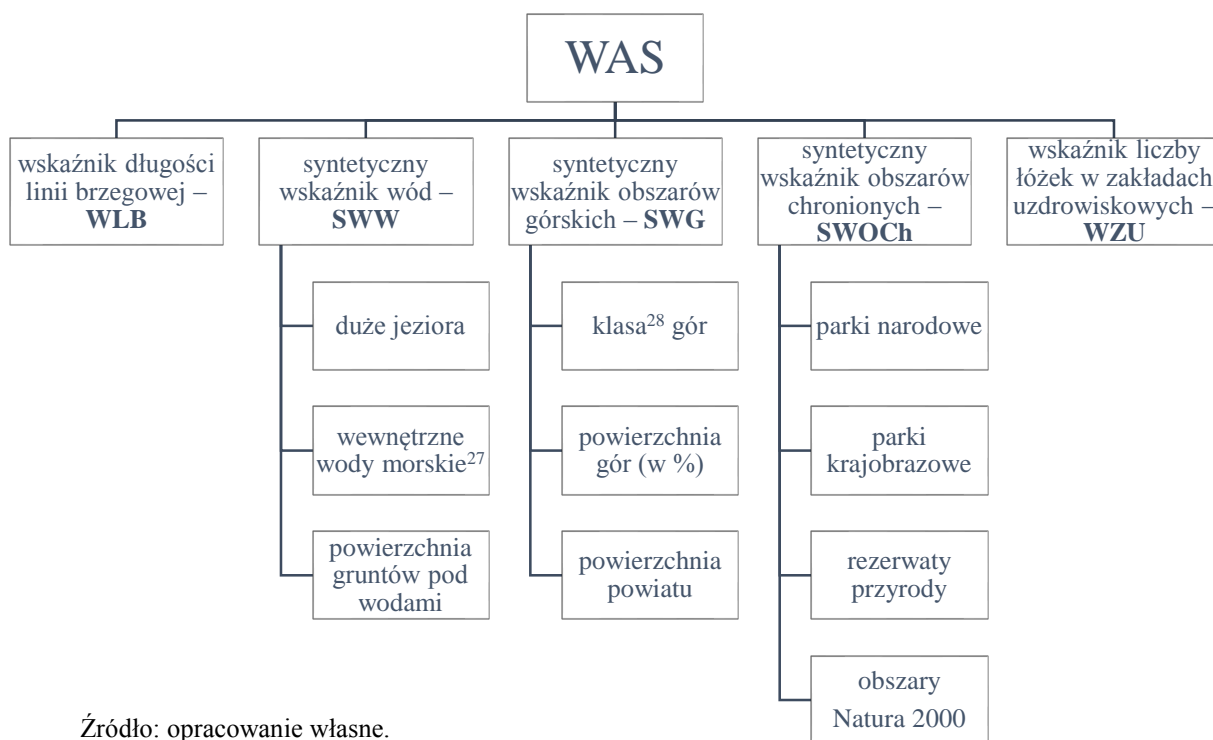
WAS

wskaźnik długości linii brzegowej – **WLB**

syntetyczny wskaźnik wód – **SWW**

duże jeziora

wewnętrzne wody morskie$^{27}$

powierzchnia gruntów pod wodami

syntetyczny wskaźnik obszarów górskich – **SWG**

klasa$^{28}$ gór

powierzchnia gór (w %)

powierzchnia powiatu

syntetyczny wskaźnik obszarów chronionych – **SWOCh**

parki narodowe

parki krajobrazowe

rezerwaty przyrody

obszary Natura 2000

wskaźnik liczby łóżek w zakładach uzdrowiskowych – **WZU**

Źródło: opracowanie własne.